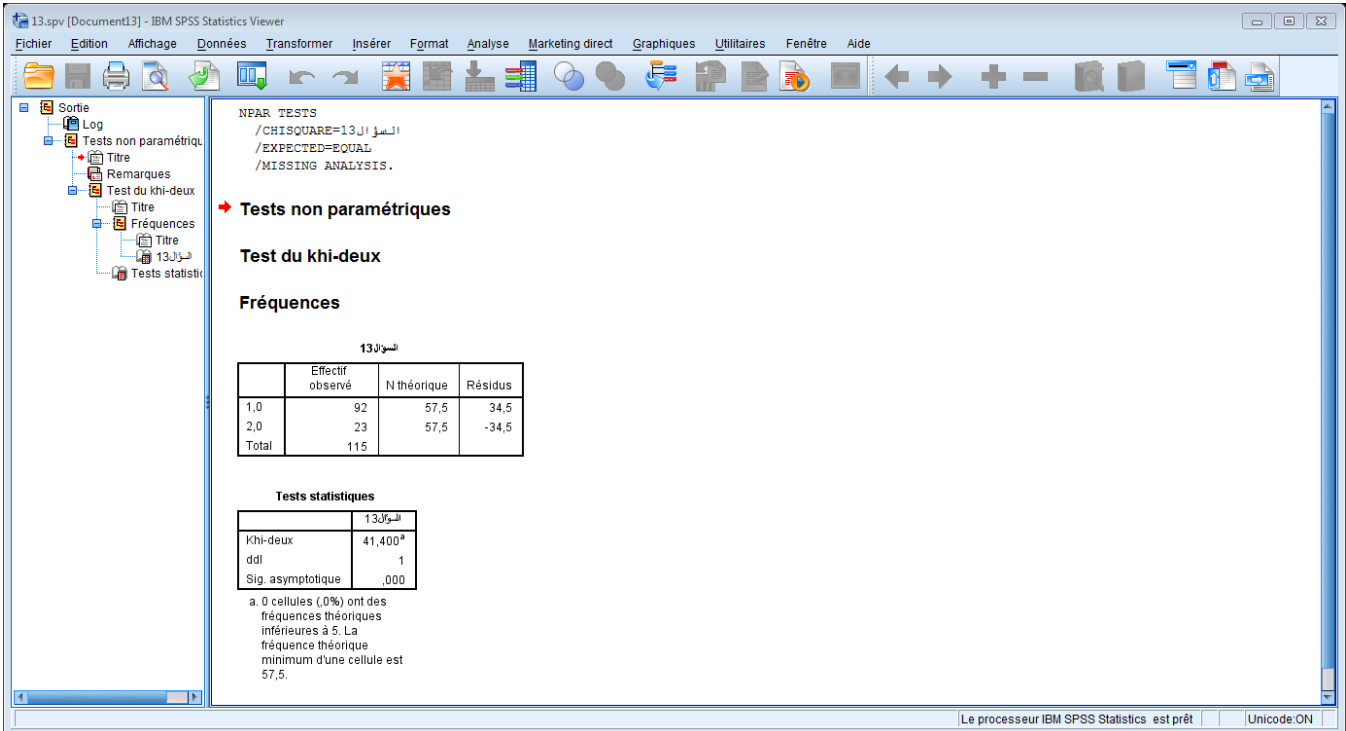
13.spv [Document13] - IBM SPSS Statistics Viewer

Fichier Edition Affichage Données Transformer Insérer Format Analyse Marketing direct Graphiques Utilitaires Fenêtre Aide

Sortie
Log
Tests non paramétriqu
Titre
Remarques
Test du khi-deux
Titre
Fréquences
Titre
السؤال13
Tests statistic

NPAR TESTS
/CHISQUARE=السؤال13
/EXPECTED=EQUAL
/MISSING ANALYSIS.

Tests non paramétriques

Test du khi-deux

Fréquences

السؤال13

| | Effectif observé | N théorique | Résidus |
|---|---|---|---|
| 1,0 | 92 | 57,5 | 34,5 |
| 2,0 | 23 | 57,5 | -34,5 |
| Total | 115 | | |

Tests statistiques

| | السؤال13 |
|---|---|
| Khi-deux | 41,400$^a$ |
| ddl | 1 |
| Sig. asymptotique | ,000 |

a. 0 cellules (,0%) ont des fréquences théoriques inférieures à 5. La fréquence théorique minimum d'une cellule est 57,5.

Le processeur IBM SPSS Statistics est prêt Unicode:ON